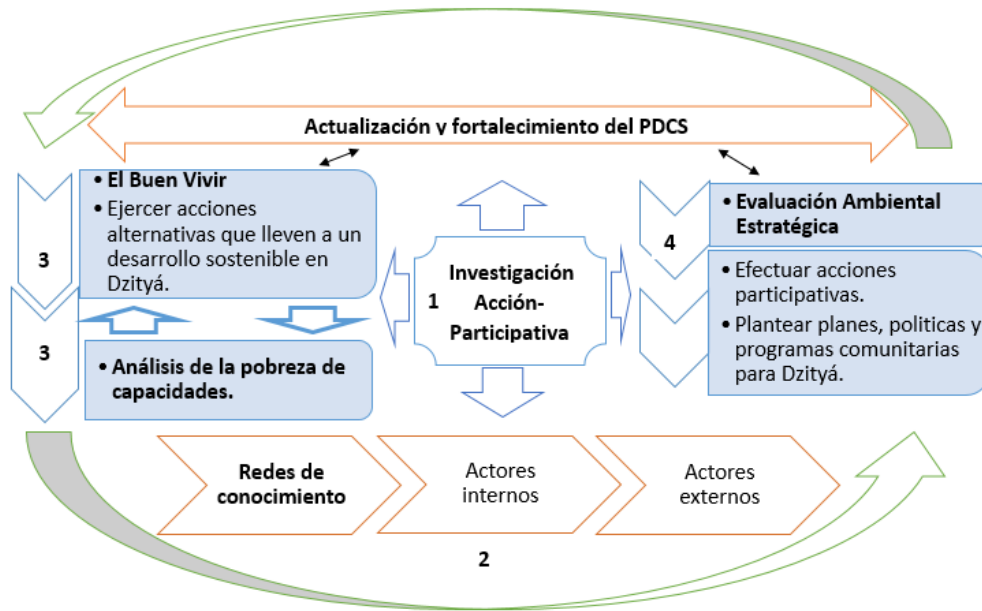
Actualización y fortalecimiento del PDCS

3

• El Buen Vivir
• Ejercer acciones alternativas que lleven a un desarrollo sostenible en Dzityá.

3

• Análisis de la pobreza de capacidades.

1

Investigación Acción-Participativa

4

• Evaluación Ambiental Estratégica

• Efectuar acciones participativas.
• Plantear planes, politicas y programas comunitarias para Dzityá.

Redes de conocimiento

Actores internos

Actores externos

2